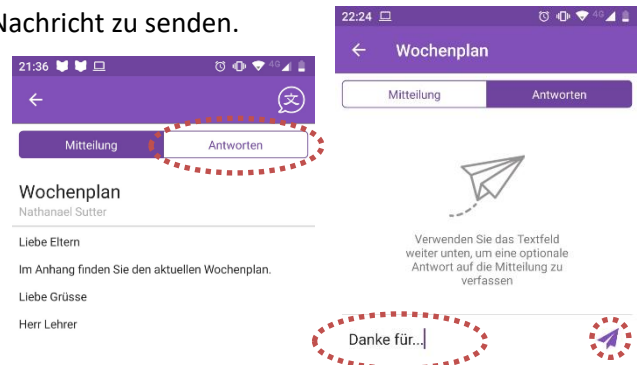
Nachricht zu senden.

21:36

Mitteilung

Antworten

Wochenplan

Nathanael Sutter

Liebe Eltern

Im Anhang finden Sie den aktuellen Wochenplan.

Liebe Grüsse

Herr Lehrer

22:24

Wochenplan

Mitteilung

Antworten

Verwenden Sie das Textfeld weiter unten, um eine optionale Antwort auf die Mitteilung zu verfassen

Danke für...